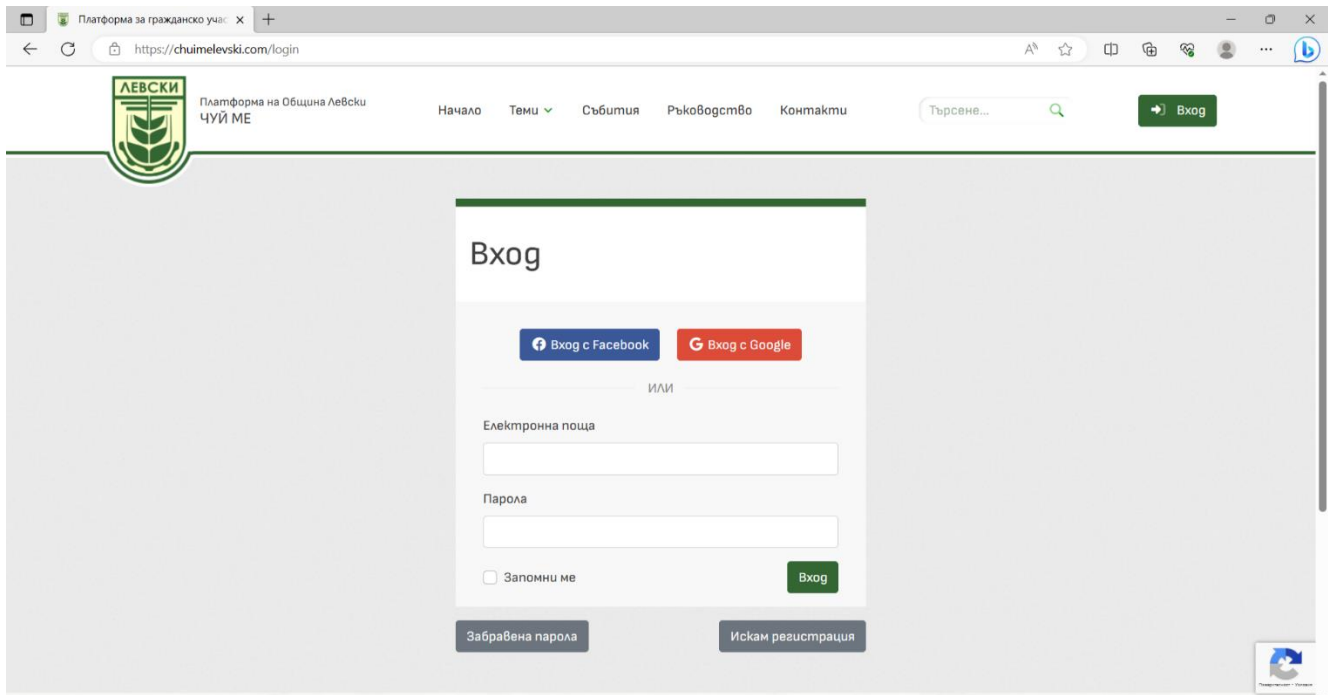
Платформа за гражданско учас ×

https://chuimelevski.com/login

ЛЕВСКИ

Платформа на Община Левски
ЧУЙ МЕ

Начало Теми Събития Ръководство Контакти

Търсене...

Вход

Вход

Вход с Facebook

Вход с Google

или

Електронна поща

Парола

Запомни ме

Вход

Забравена парола

Искам регистрация